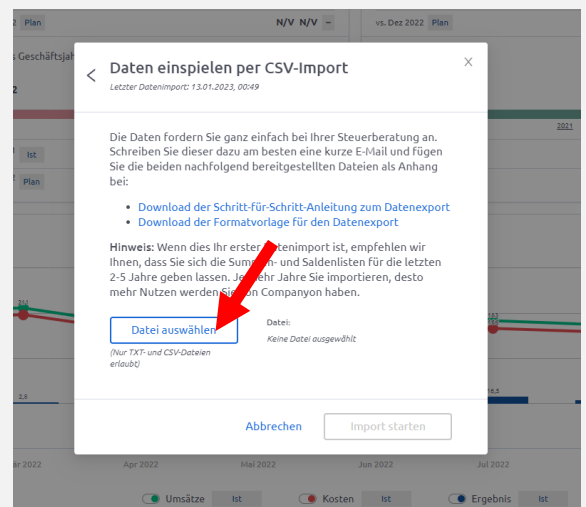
2 Plan N/V N/V – vs. Dez 2022 Plan

s Geschäftsjah

2

2021

Ist

Plan

Daten einspielen per CSV-Import
Letzter Datenimport: 13.01.2023, 00:49

Die Daten fordern Sie ganz einfach bei Ihrer Steuerberatung an. Schreiben Sie dieser dazu am besten eine kurze E-Mail und fügen Sie die beiden nachfolgend bereitgestellten Dateien als Anhang bei:

- Download der Schritt-für-Schritt-Anleitung zum Datenexport
- Download der Formatvorlage für den Datenexport

**Hinweis:** Wenn dies Ihr erster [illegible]tenimport ist, empfehlen wir Ihnen, dass Sie sich die Sum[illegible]n- und Saldenlisten für die letzten 2-5 Jahre geben lassen. Je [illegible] Jahre Sie importieren, desto mehr Nutzen werden Sie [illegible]n Companyon haben.

Datei auswählen
(Nur TXT- und CSV-Dateien erlaubt)

Datei:
Keine Datei ausgewählt

Abbrechen
Import starten

2,8
16,3

är 2022 Apr 2022 Mai 2022 Jun 2022 Jul 2022

Umsätze Ist Kosten Ist Ergebnis Ist